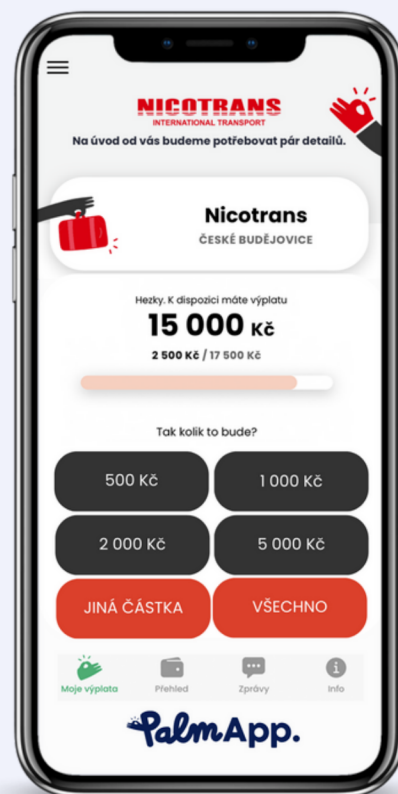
NICOTRANS
INTERNATIONAL TRANSPORT
Na úvod od vás budeme potřebovat pár detailů.

Nicotrans
ČESKÉ BUDĚJOVICE

Hezky. K dispozici máte výplatu
15 000 Kč
2 500 Kč / 17 500 Kč

Tak kolik to bude?

500 Kč
1 000 Kč
2 000 Kč
5 000 Kč
JINÁ ČÁSTKA
VŠECHNO

Moje výplata
Přehled
Zprávy
Info

PalmApp.